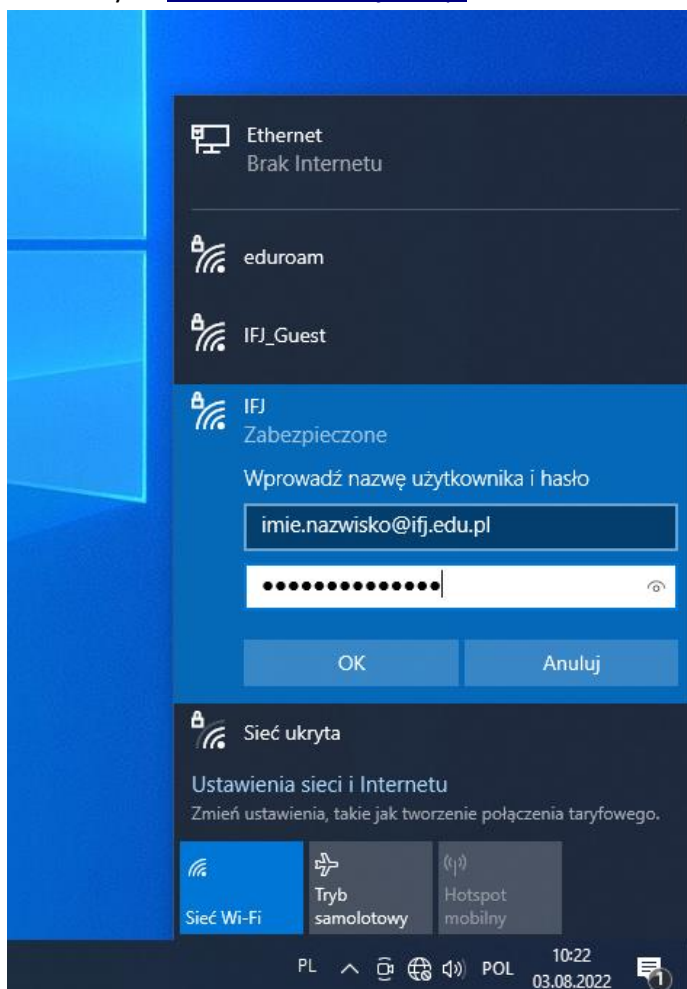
Ethernet
Brak Internetu

eduroam

IFJ_Guest

IFJ
Zabezpieczone

Wprowadź nazwę użytkownika i hasło

imie.nazwisko@ifj.edu.pl

••••••••••••••

OK

Anuluj

Sieć ukryta

Ustawienia sieci i Internetu
Zmień ustawienia, takie jak tworzenie połączenia taryfowego.

Sieć Wi-Fi

Tryb samolotowy

Hotspot mobilny

PL POL 10:22 03.08.2022 1